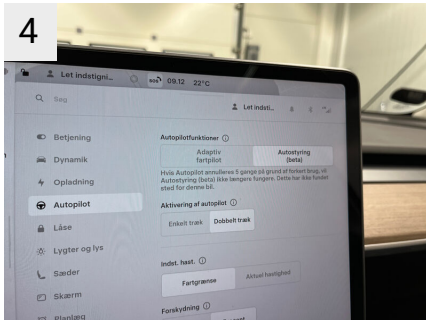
4

Let indstigni... 09.12 22°C

Søg

Let indsti...

Betjening
Dynamik
Opladning
Autopilot
Låse
Lygter og lys
Sæder
Skærm
Planlæg

Autopilotfunktioner ⓘ

Adaptiv fartpilot
Autostyring (beta)

Hvis Autopilot annulleres 5 gange på grund af forkert brug, vil Autostyring (beta) ikke længere fungere. Dette kan ikke fundet sted for denne bil.

Aktivering af autopilot ⓘ

Enkelt træk
Dobbelt træk

Indst. hast. ⓘ

Fartgrænse
Aktuel hastighed

Forskydning ⓘ